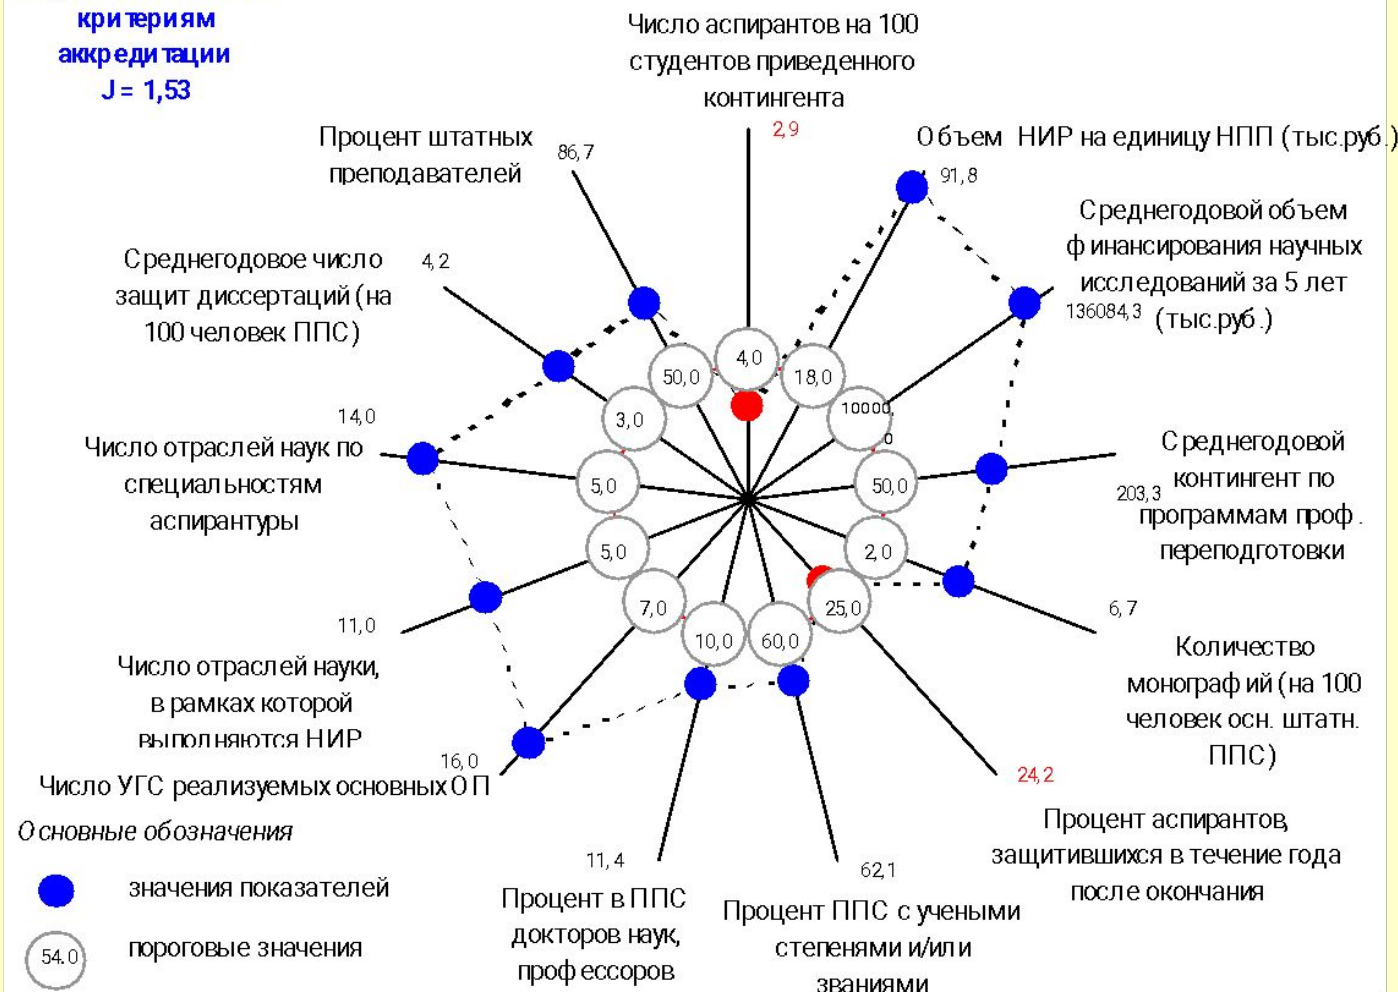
критериям аккредитации
J = 1,53

Число аспирантов на 100 студентов приведенного контингента
2,9

Объем НИР на единицу НПП (тыс.руб.)
91,8

Среднегодовой объем финансирования научных исследований за 5 лет (тыс.руб.)
136084,3

Среднегодовой контингент по программам проф. переподготовки
203,3

6,7
Количество монографий (на 100 человек осн. штатн. ППС)

24,2
Процент аспирантов, защитившихся в течение года после окончания

62,1
Процент ППС с учеными степенями и/или званиями

11,4
Процент в ППС докторов наук, профессоров

16,0
Число УГС реализуемых основных ОП

11,0
Число отраслей науки, в рамках которой выполняются НИР

14,0
Число отраслей наук по специальностям аспирантуры

4,2
Среднегодовое число защит диссертаций (на 100 человек ППС)

86,7
Процент штатных преподавателей

4,0
18,0
10000,0
50,0
2,0
25,0
60,0
10,0
7,0
5,0
5,0
3,0
50,0

Основные обозначения
значения показателей
54.0 пороговые значения